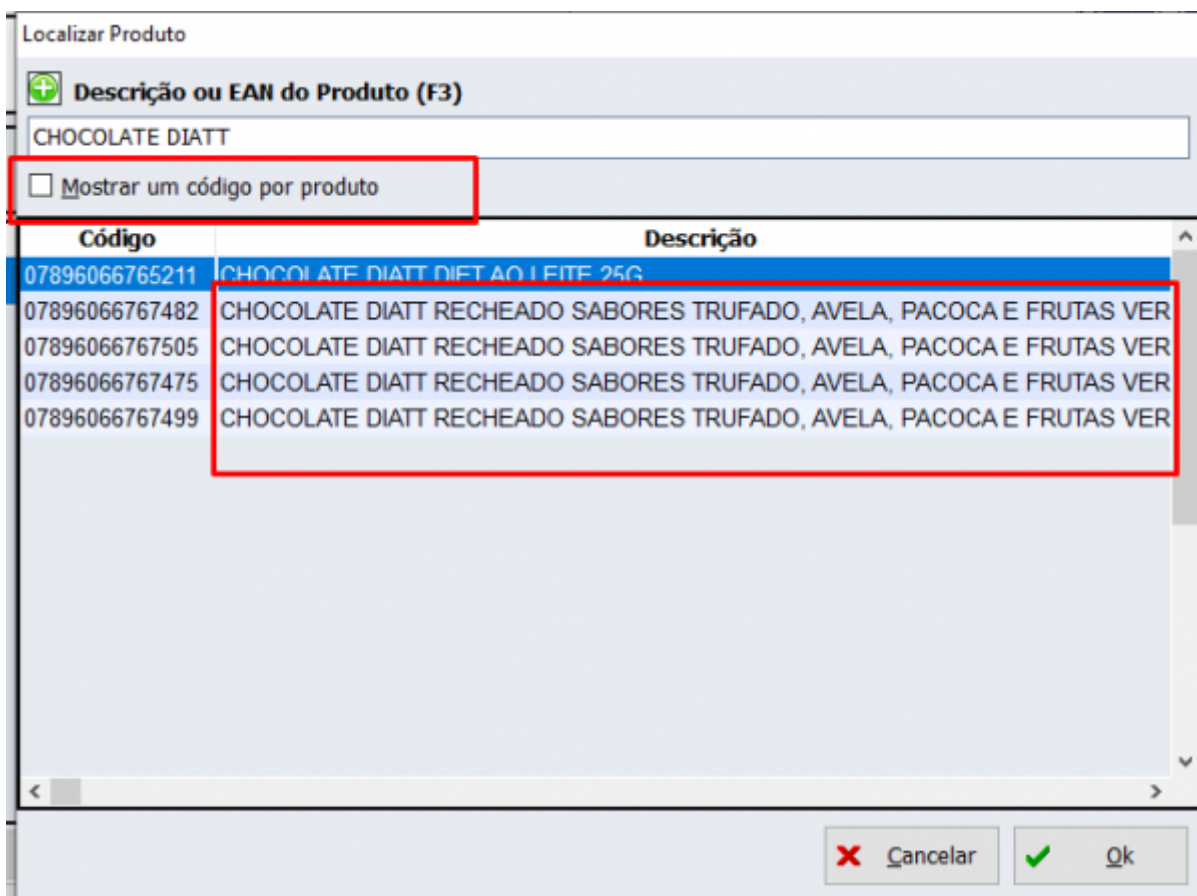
Localizar Produto

Descrição ou EAN do Produto (F3)

CHOCOLATE DIATT

Mostrar um código por produto

| Código | Descrição |
|---|---|
| 07896066765211 | CHOCOLATE DIATT DIET AO LEITE 25G |
| 07896066767482 | CHOCOLATE DIATT RECHEADO SABORES TRUFADO, AVELA, PACOCA E FRUTAS VER |
| 07896066767505 | CHOCOLATE DIATT RECHEADO SABORES TRUFADO, AVELA, PACOCA E FRUTAS VER |
| 07896066767475 | CHOCOLATE DIATT RECHEADO SABORES TRUFADO, AVELA, PACOCA E FRUTAS VER |
| 07896066767499 | CHOCOLATE DIATT RECHEADO SABORES TRUFADO, AVELA, PACOCA E FRUTAS VER |

Cancelar

Ok